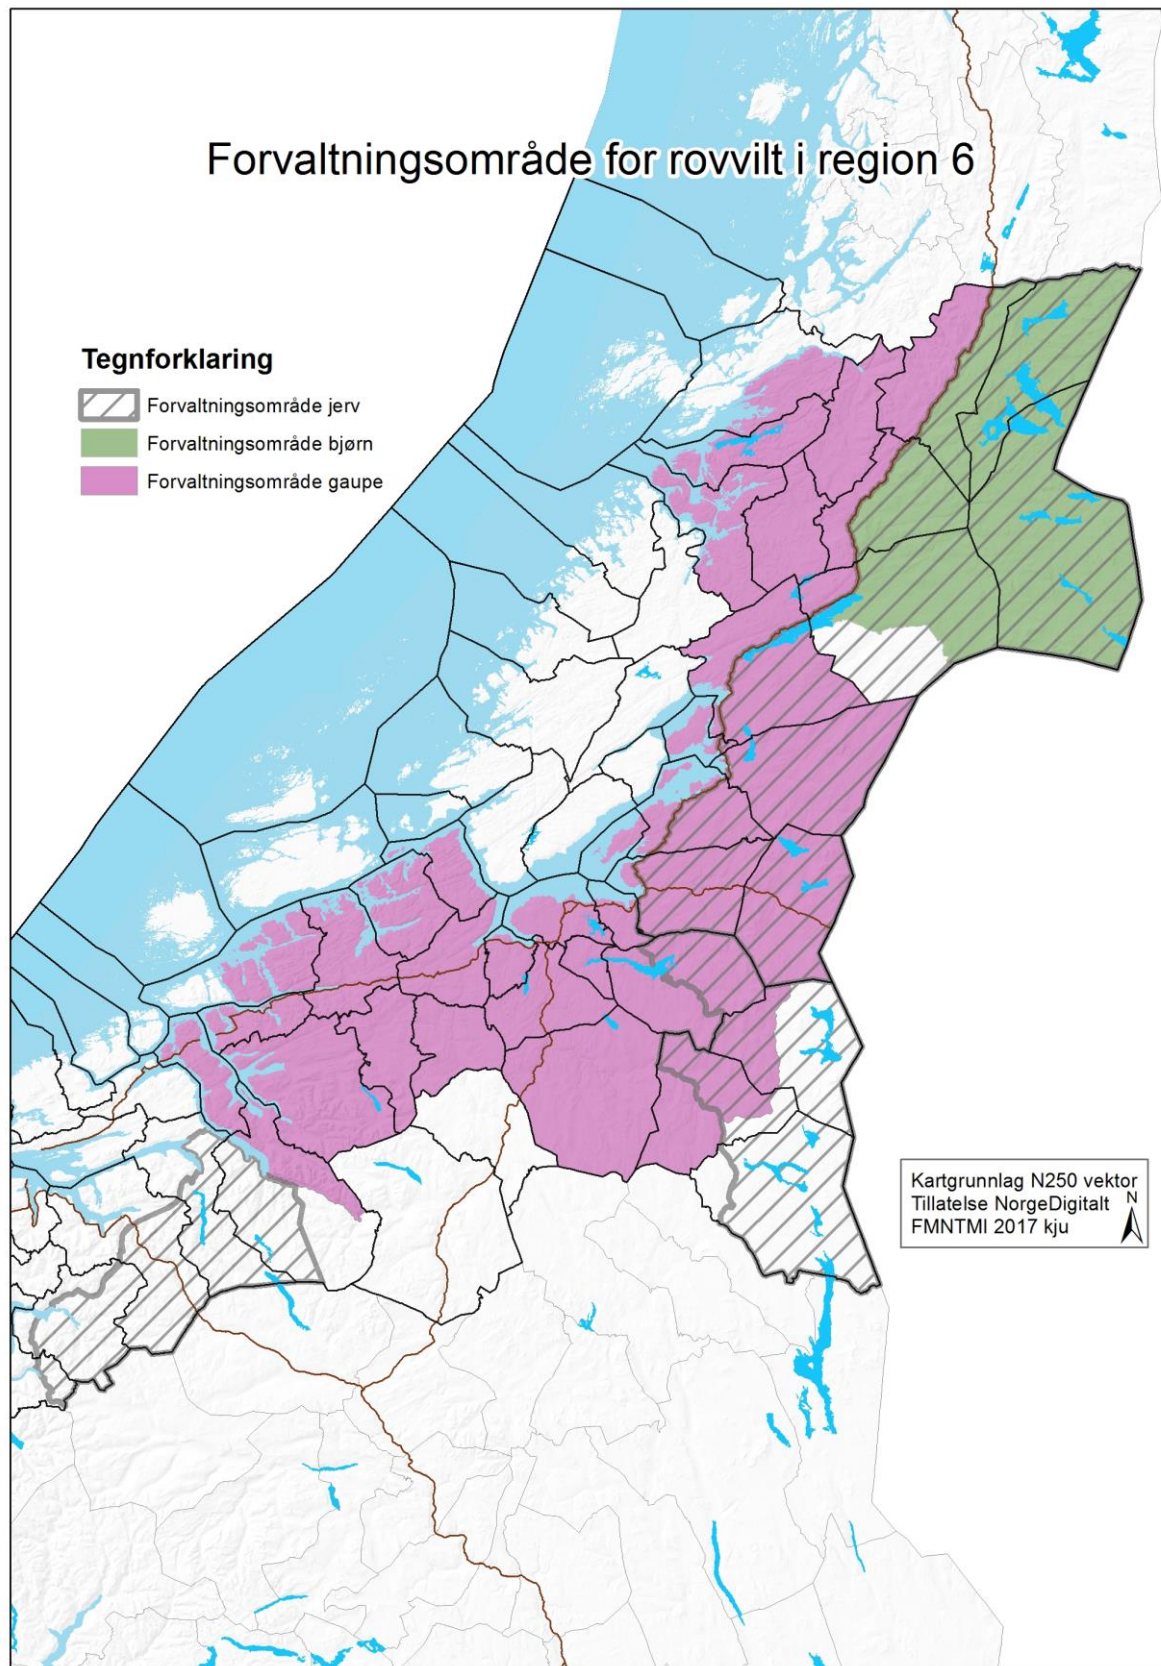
Forvaltningsområde for rovvilt i region 6

Tegnforklaring

Forvaltningsområde jerv

Forvaltningsområde bjørn

Forvaltningsområde gaupe

Kartgrunnlag N250 vektor
Tillatelse NorgeDigitalt
FMNTMI 2017 kju

N